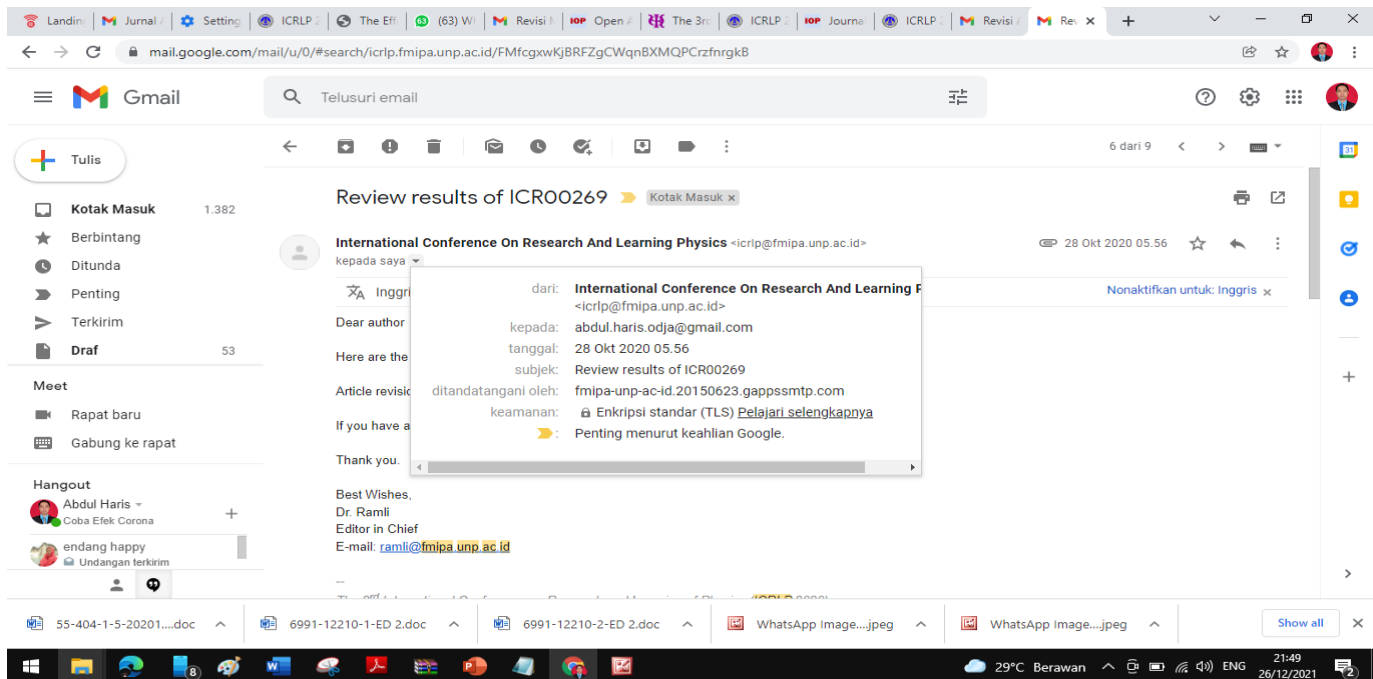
Landin | Jurnal | Setting | ICRLP 2 | The Eff | (63) W | Revisi N | Open | The 3rd | ICRLP 2 | Journa | ICRLP 2 | Revisi | Rev ×

mail.google.com/mail/u/0/#search/icrlp.fmipa.unp.ac.id/FMfcgxwKjBRFZgCWqnBXMQPCrzfnrgkB

Gmail

Telusuri email

Tulis

Kotak Masuk 1.382
Berbintang
Ditunda
Penting
Terkirim
Draf 53

Meet
Rapat baru
Gabung ke rapat

Hangout
Abdul Haris
Coba Efek Corona
endang happy
Undangan terkirim

6 dari 9

Review results of ICR00269 Kotak Masuk ×

International Conference On Research And Learning Physics <icrlp@fmipa.unp.ac.id>
kepada saya

28 Okt 2020 05.56

Inggri

Nonaktifkan untuk: Inggris ×

dari: International Conference On Research And Learning P
<icrlp@fmipa.unp.ac.id>
kepada: abdul.haris.odja@gmail.com
tanggal: 28 Okt 2020 05.56
subjek: Review results of ICR00269
ditandatangani oleh: fmipa-unp-ac-id.20150623.gappssmtp.com
keamanan: Enkripsi standar (TLS) Pelajari selengkapnya
Penting menurut keahlian Google.

Dear author

Here are the

Article revisi

If you have a

Thank you.

Best Wishes,
Dr. Ramli
Editor in Chief
E-mail: ramli@fmipa.unp.ac.id

--
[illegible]

55-404-1-5-20201....doc
6991-12210-1-ED 2.doc
6991-12210-2-ED 2.doc
WhatsApp Image....jpeg
WhatsApp Image....jpeg
Show all

29°C Berawan ENG 21:49 26/12/2021